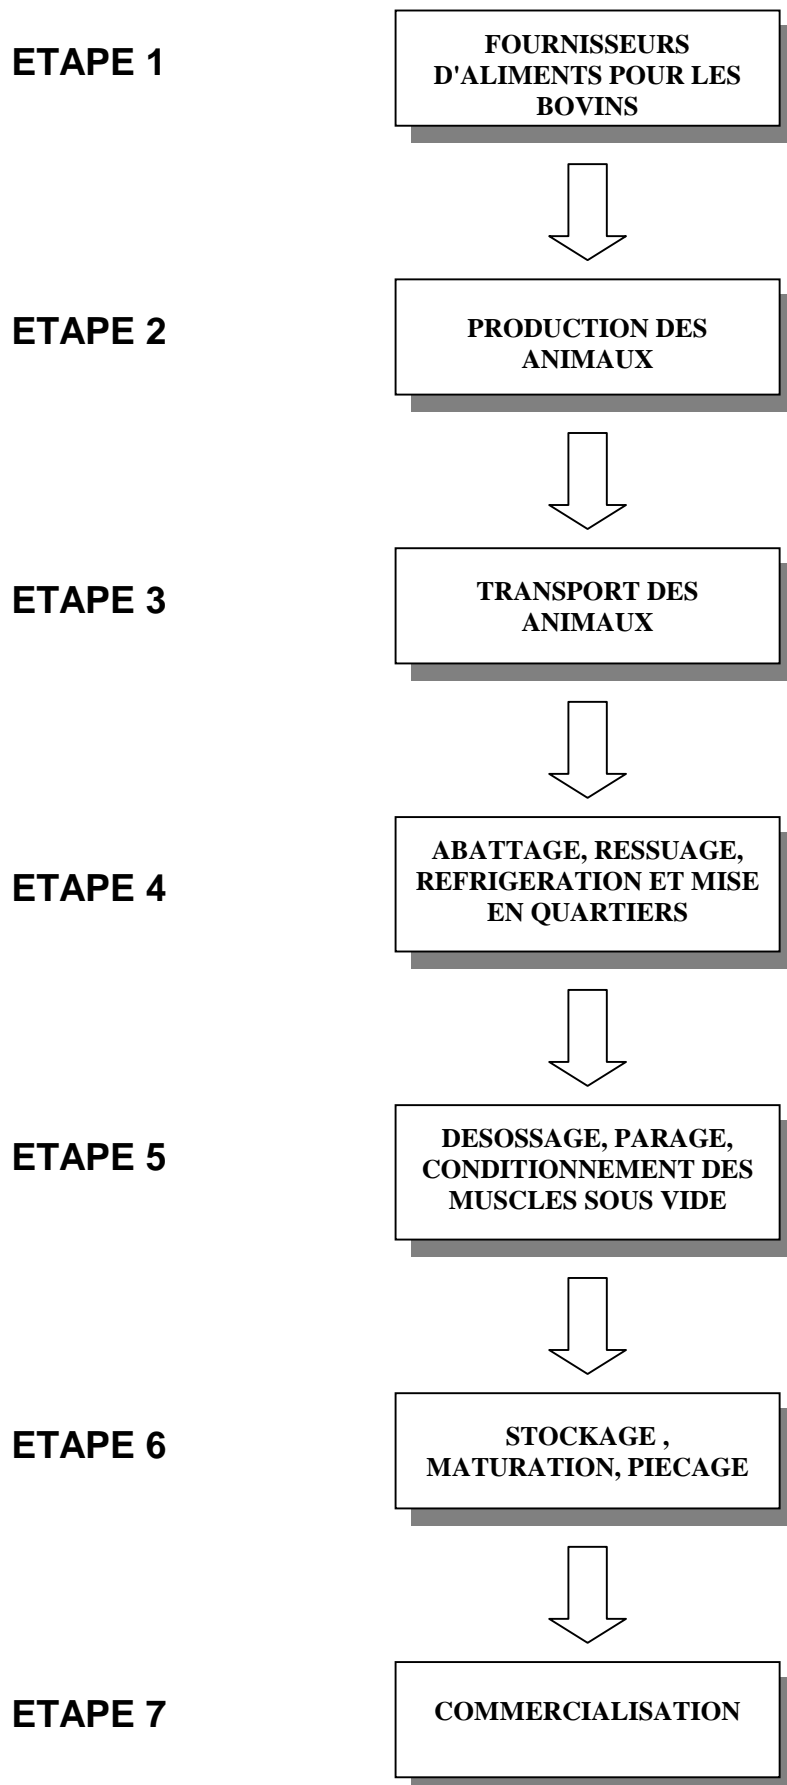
ETAPE 1

FOURNISSEURS D'ALIMENTS POUR LES BOVINS

ETAPE 2

PRODUCTION DES ANIMAUX

ETAPE 3

TRANSPORT DES ANIMAUX

ETAPE 4

ABATTAGE, RESSUAGE, REFRIGERATION ET MISE EN QUARTIERS

ETAPE 5

DESOSSAGE, PARAGE, CONDITIONNEMENT DES MUSCLES SOUS VIDE

ETAPE 6

STOCKAGE , MATURATION, PIECAGE

ETAPE 7

COMMERCIALISATION